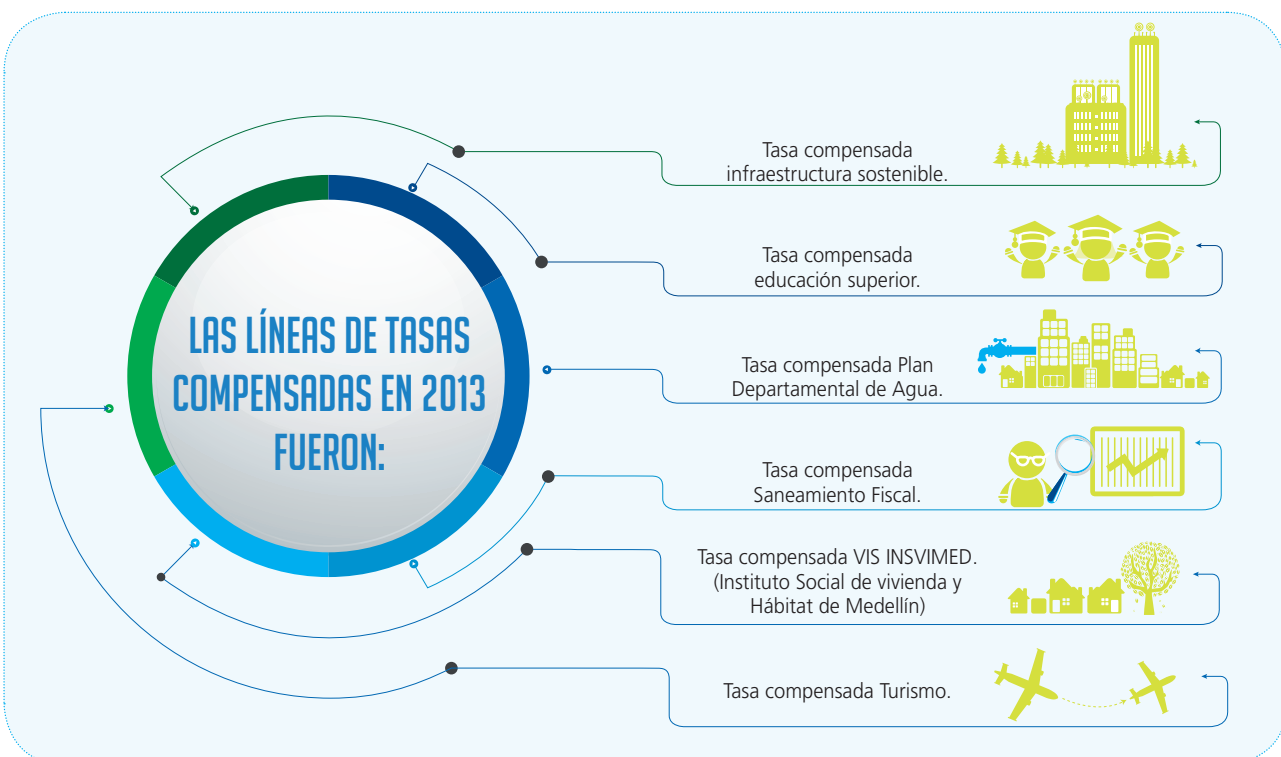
LAS LÍNEAS DE TASAS COMPENSADAS EN 2013 FUERON:

Tasa compensada infraestructura sostenible.

Tasa compensada educación superior.

Tasa compensada Plan Departamental de Agua.

Tasa compensada Saneamiento Fiscal.

Tasa compensada VIS INSVIMED. (Instituto Social de vivienda y Hábitat de Medellín)

Tasa compensada Turismo.